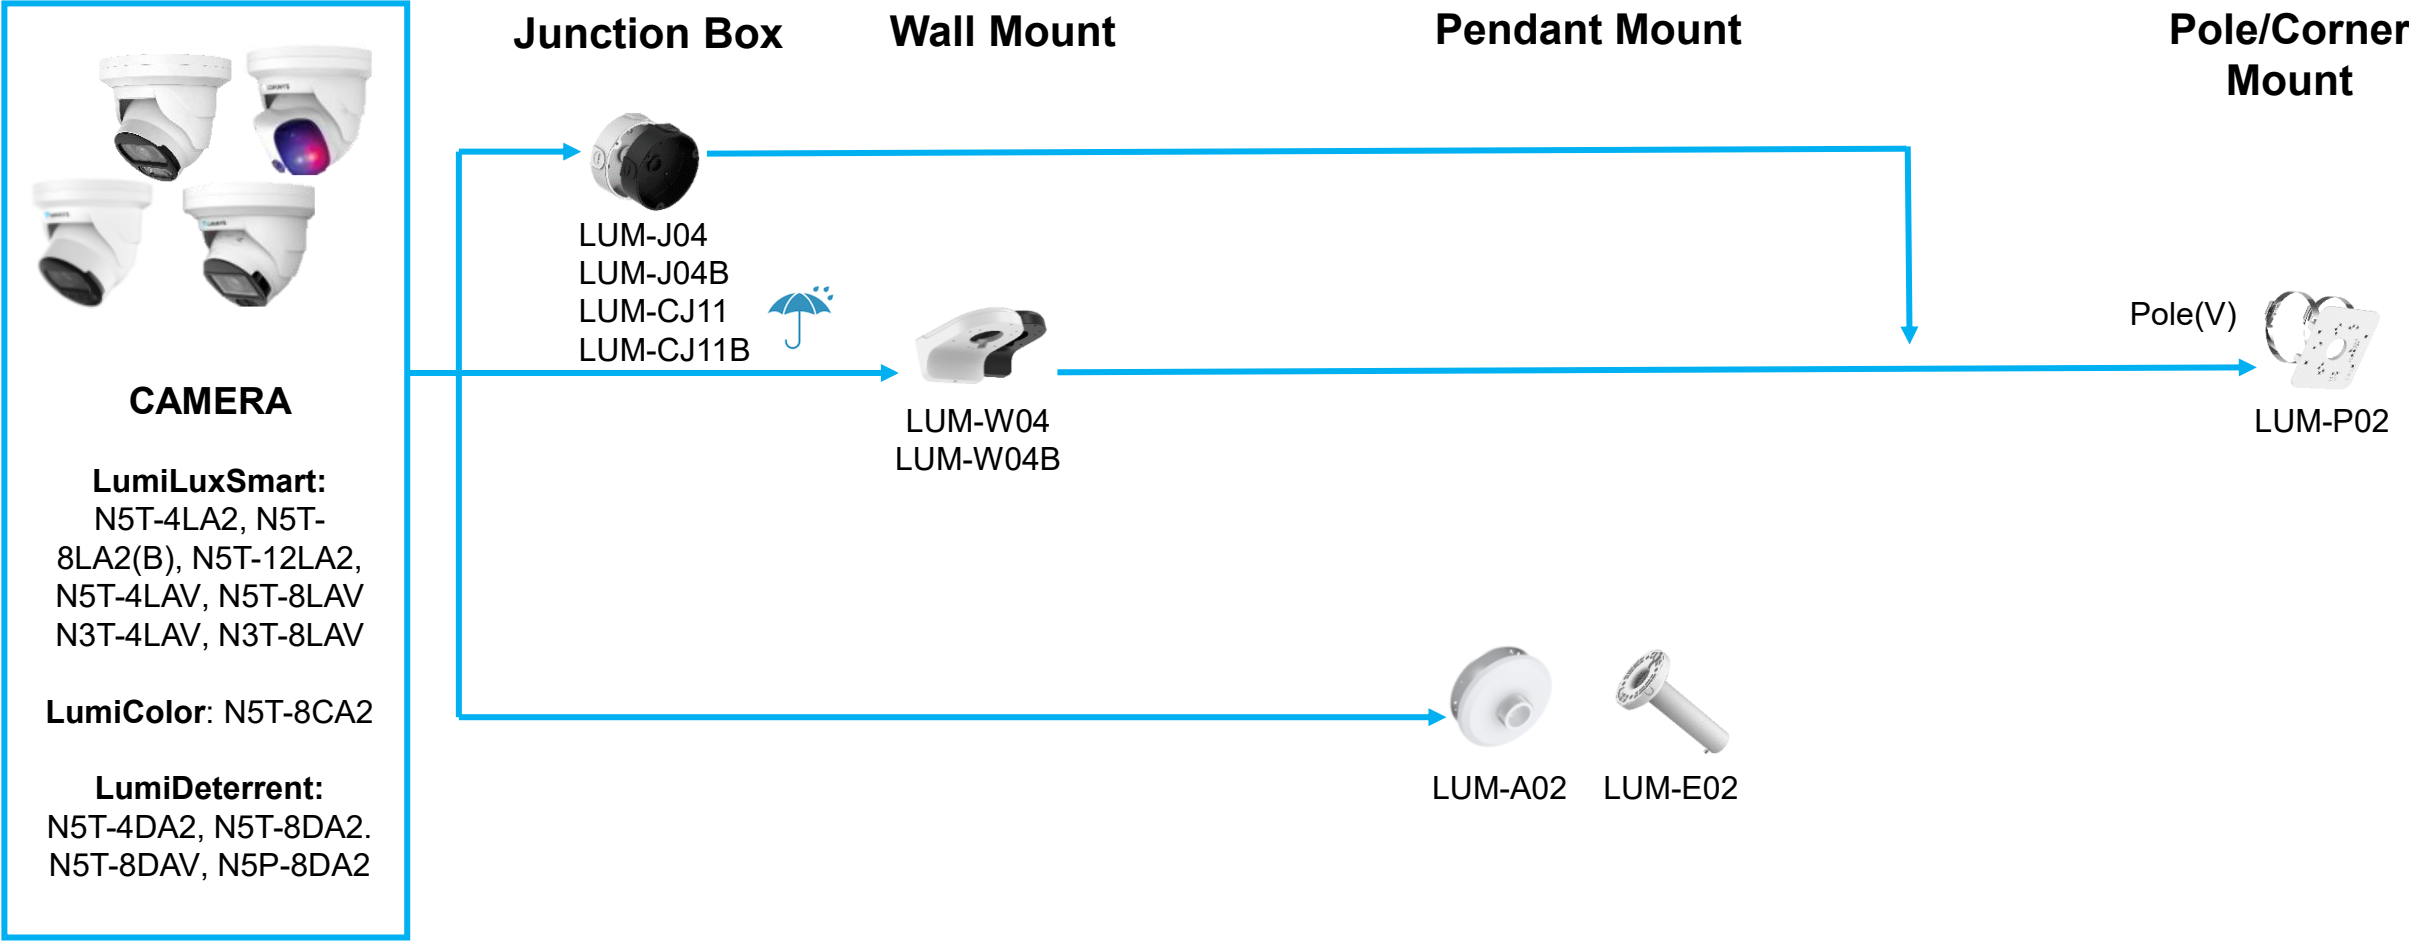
CAMERA

**LumiLuxSmart:**
N5T-4LA2, N5T-8LA2(B), N5T-12LA2, N5T-4LAV, N5T-8LAV N3T-4LAV, N3T-8LAV

**LumiColor**: N5T-8CA2

**LumiDeterrent:**
N5T-4DA2, N5T-8DA2. N5T-8DAV, N5P-8DA2

Junction Box

LUM-J04
LUM-J04B
LUM-CJ11
LUM-CJ11B

Wall Mount

LUM-W04
LUM-W04B

Pendant Mount

LUM-A02
LUM-E02

Pole/Corner Mount

Pole(V)

LUM-P02